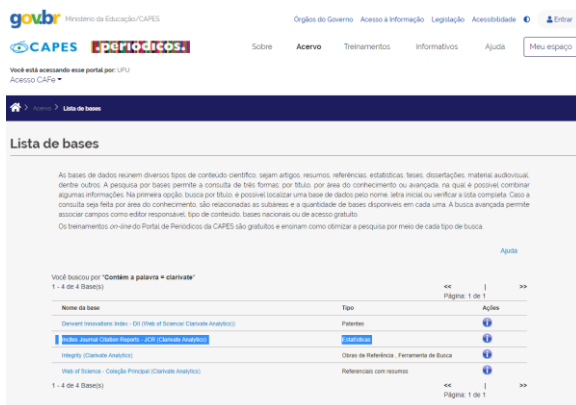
gov.br Ministério da Educação/CAPES

Órgãos do Governo Acesso à Informação Legislação Acessibilidade Entrar

CAPES .periodicos.

Sobre Acervo Treinamentos Informativos Ajuda Meu espaço

Você está acessando esse portal por: UFU
Acesso CAFe

> Acervo > Lista de bases

Lista de bases

As bases de dados reúnem diversos tipos de conteúdo científico, sejam artigos, resumos, referências, estatísticas, teses, dissertações, material audiovisual, dentre outros. A pesquisa por bases permite a consulta de três formas: por título, por área do conhecimento ou avançada, na qual é possível combinar algumas informações. Na primeira opção, busca por título, é possível localizar uma base de dados pelo nome, letra inicial ou verificar a lista completa. Caso a consulta seja feita por área do conhecimento, são relacionadas as subáreas e a quantidade de bases disponíveis em cada uma. A busca avançada permite associar campos como editor responsável, tipo de conteúdo, bases nacionais ou de acesso gratuito.

Os treinamentos on-line do Portal de Periódicos da CAPES são gratuitos e ensinam como otimizar a pesquisa por meio de cada tipo de busca.

Ajuda

Você buscou por "Contém a palavra = clarivate"
1 - 4 de 4 Base(s)

<< | >>
Página: 1 de 1

| Nome da base | Tipo | Ações |
|---|---|---|
| Derwent Innovations Index - DII (Web of Science/ Clarivate Analytics) | Patentes | i |
| Incites Journal Citation Reports - JCR (Clarivate Analytics) | Estatísticas | i |
| Integrity (Clarivate Analytics) | Obras de Referência , Ferramenta de Busca | i |
| Web of Science - Coleção Principal (Clarivate Analytics) | Referenciais com resumos | i |

1 - 4 de 4 Base(s)

<< | >>
Página: 1 de 1